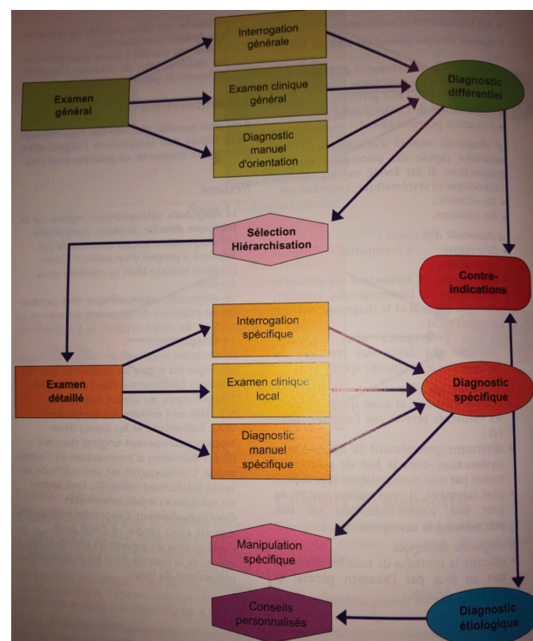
Examen général

Interrogation générale

Examen clinique général

Diagnostic manuel d'orientation

Diagnostic différentiel

Sélection Hiérarchisation

Contre-indications

Examen détaillé

Interrogation spécifique

Examen clinique local

Diagnostic manuel spécifique

Diagnostic spécifique

Manipulation spécifique

Conseils personnalisés

Diagnostic étiologique